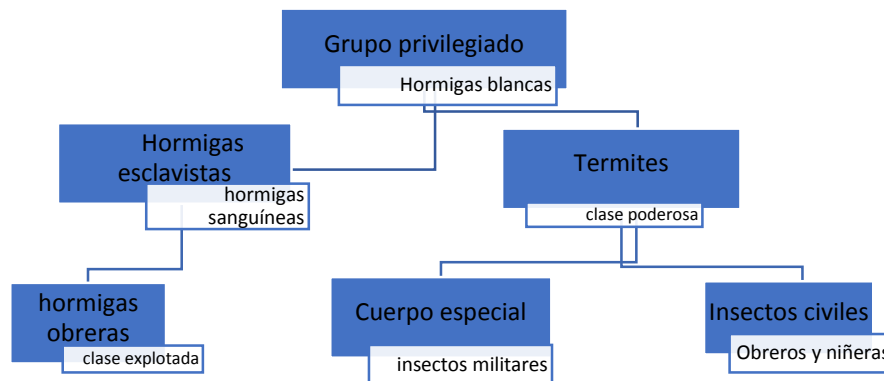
Grupo privilegiado
Hormigas blancas

Hormigas esclavistas
hormigas sanguíneas

Termites
clase poderosa

hormigas obreras
clase explotada

Cuerpo especial
insectos militares

Insectos civiles
Obreros y niñeras